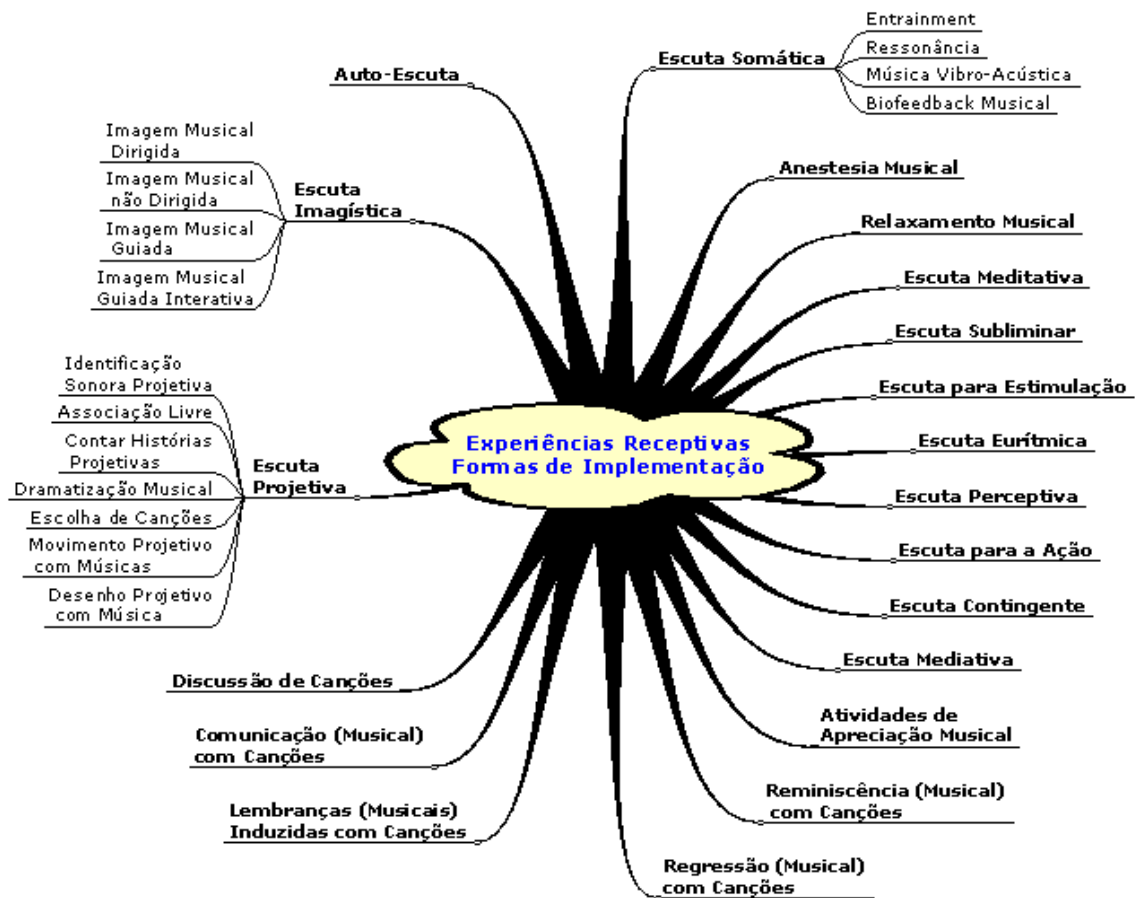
Experiências Receptivas
Formas de Implementação

Auto-Escuta

Escuta Somática
Entrainment
Ressonância
Música Vibro-Acústica
Biofeedback Musical

Escuta Imagística
Imagem Musical Dirigida
Imagem Musical não Dirigida
Imagem Musical Guiada
Imagem Musical Guiada Interativa

Anestesia Musical
Relaxamento Musical
Escuta Meditativa
Escuta Subliminar
Escuta para Estimulação
Escuta Eurítmica
Escuta Perceptiva
Escuta para a Ação
Escuta Contingente
Escuta Mediativa
Atividades de Apreciação Musical
Reminiscência (Musical) com Canções
Regressão (Musical) com Canções

Escuta Projetiva
Identificação Sonora Projetiva
Associação Livre
Contar Histórias Projetivas
Dramatização Musical
Escolha de Canções
Movimento Projetivo com Músicas
Desenho Projetivo com Música

Discussão de Canções
Comunicação (Musical) com Canções
Lembranças (Musicais) Induzidas com Canções